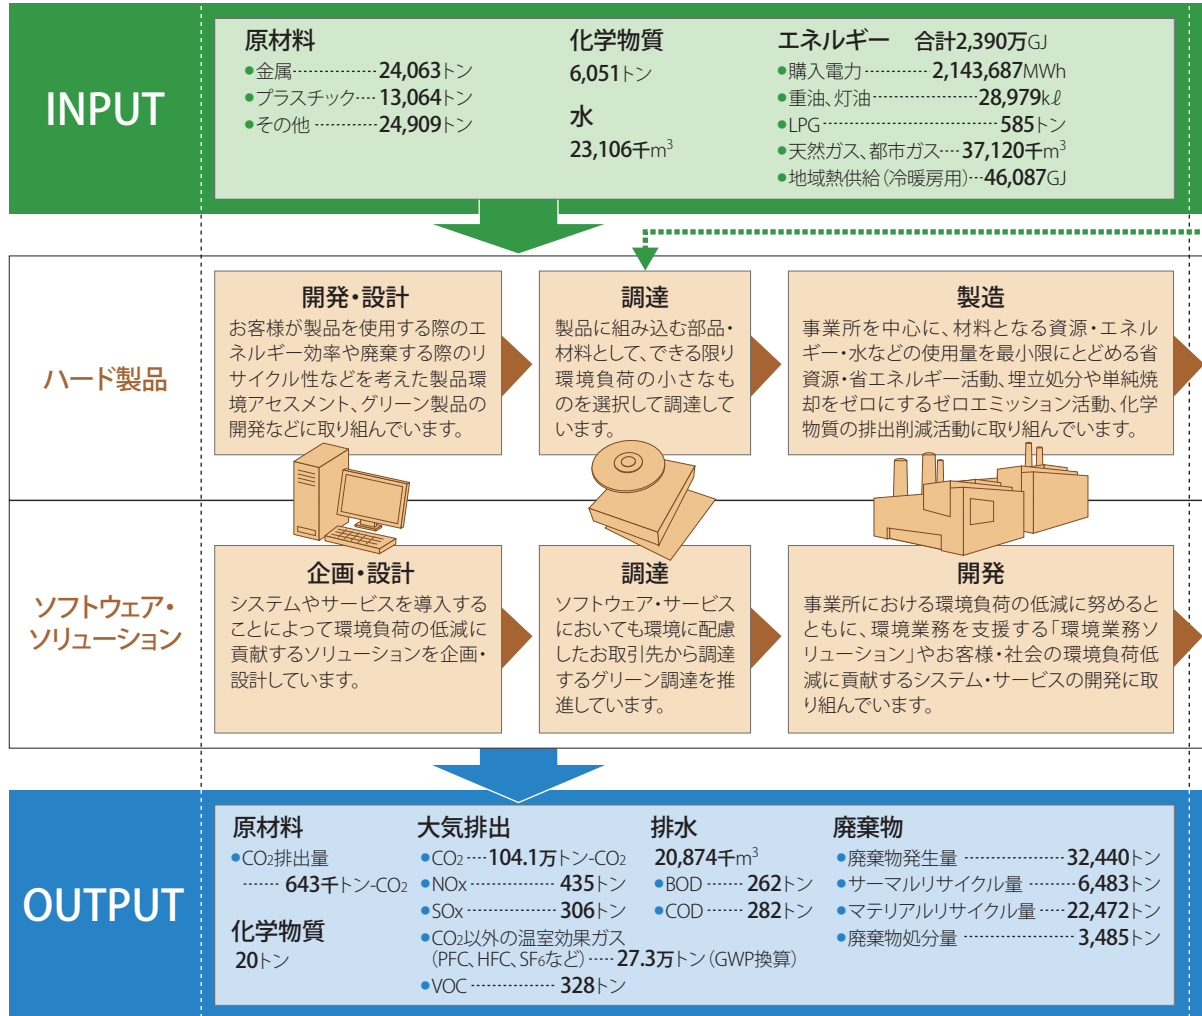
INPUT

原材料
●金属……………24,063トン
●プラスチック……13,064トン
●その他……………24,909トン

化学物質
6,051トン

水
23,106千$m^3$

エネルギー　合計2,390万GJ
●購入電力……………2,143,687MWh
●重油、灯油……………28,979kℓ
●LPG……………585トン
●天然ガス、都市ガス……37,120千$m^3$
●地域熱供給（冷暖房用）……46,087GJ

ハード製品

開発・設計
お客様が製品を使用する際のエネルギー効率や廃棄する際のリサイクル性などを考えた製品環境アセスメント、グリーン製品の開発などに取り組んでいます。

調達
製品に組み込む部品・材料として、できる限り環境負荷の小さなものを選択して調達しています。

製造
事業所を中心に、材料となる資源・エネルギー・水などの使用量を最小限にとどめる省資源・省エネルギー活動、埋立処分や単純焼却をゼロにするゼロエミッション活動、化学物質の排出削減活動に取り組んでいます。

ソフトウェア・ソリューション

企画・設計
システムやサービスを導入することによって環境負荷の低減に貢献するソリューションを企画・設計しています。

調達
ソフトウェア・サービスにおいても環境に配慮したお取引先から調達するグリーン調達を推進しています。

開発
事業所における環境負荷の低減に努めるとともに、環境業務を支援する「環境業務ソリューション」やお客様・社会の環境負荷低減に貢献するシステム・サービスの開発に取り組んでいます。

OUTPUT

原材料
●$CO_2$排出量
……643千トン-$CO_2$

化学物質
20トン

大気排出
●$CO_2$……104.1万トン-$CO_2$
●NOx……………435トン
●SOx……………306トン
●$CO_2$以外の温室効果ガス（PFC、HFC、$SF_6$など）……27.3万トン（GWP換算）
●VOC……………328トン

排水
20,874千$m^3$
●BOD……262トン
●COD……282トン

廃棄物
●廃棄物発生量……………32,440トン
●サーマルリサイクル量……6,483トン
●マテリアルリサイクル量……22,472トン
●廃棄物処分量……………3,485トン